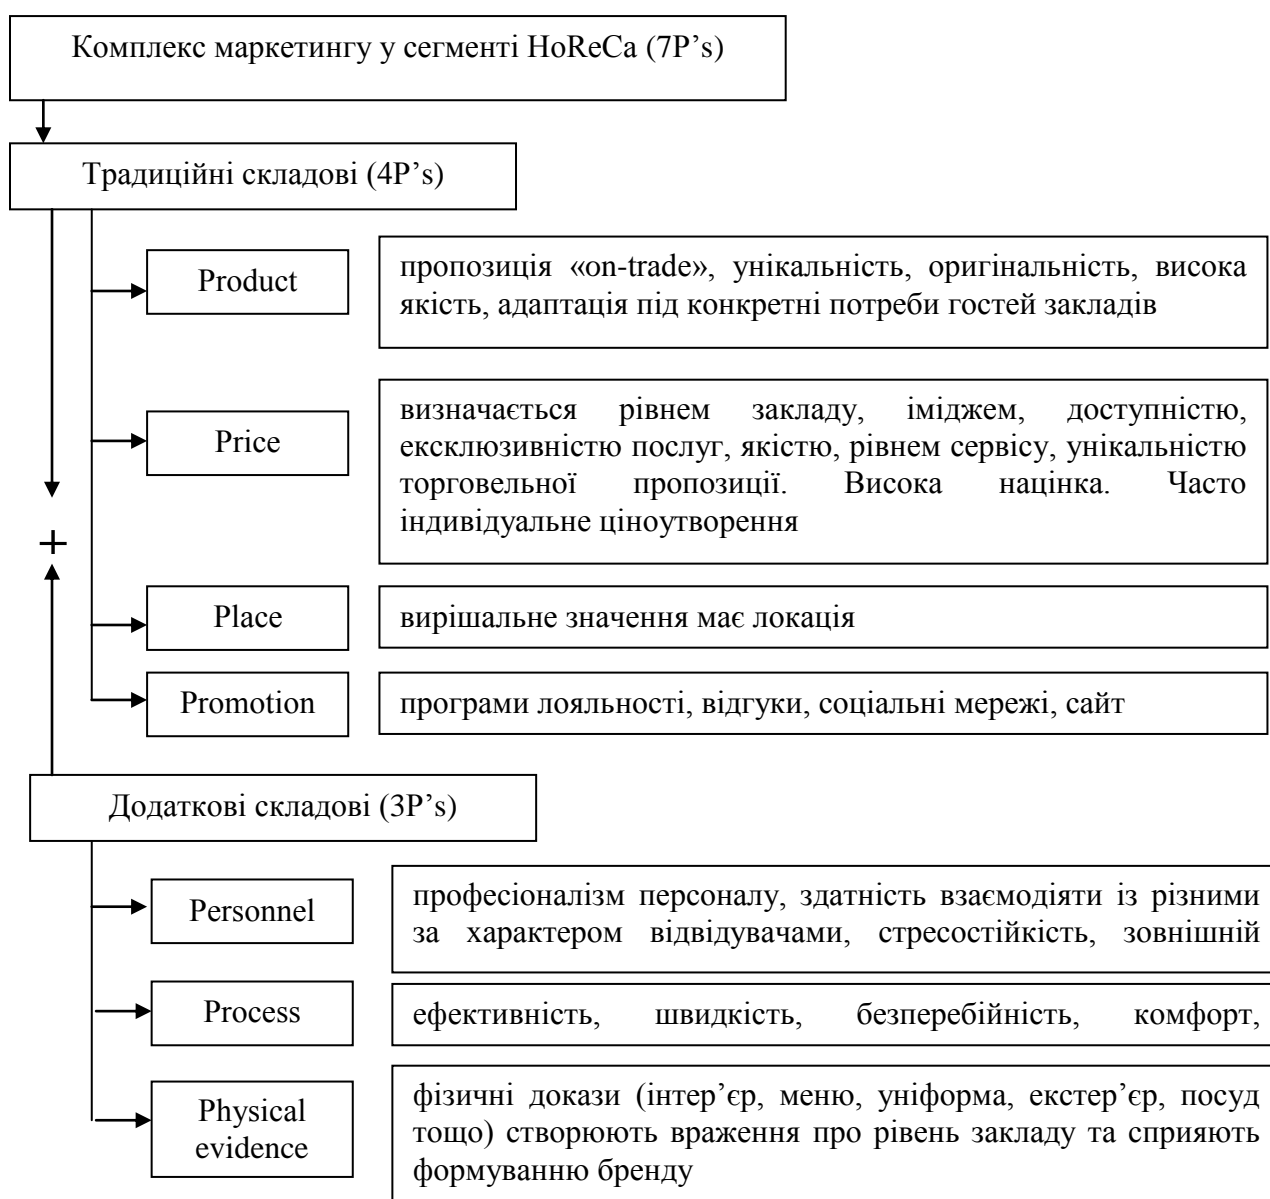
Комплекс маркетингу у сегменті HoReCa (7P's)

Традиційні складові (4P's)

Product

пропозиція «on-trade», унікальність, оригінальність, висока якість, адаптація під конкретні потреби гостей закладів

Price

визначається рівнем закладу, іміджем, доступністю, ексклюзивністю послуг, якістю, рівнем сервісу, унікальністю торговельної пропозиції. Висока націнка. Часто індивідуальне ціноутворення

+

Place

вирішальне значення має локація

Promotion

програми лояльності, відгуки, соціальні мережі, сайт

Додаткові складові (3P's)

Personnel

професіоналізм персоналу, здатність взаємодіяти із різними за характером відвідувачами, стресостійкість, зовнішній

Process

ефективність, швидкість, безперебійність, комфорт,

Physical evidence

фізичні докази (інтер'єр, меню, уніформа, екстер'єр, посуд тощо) створюють враження про рівень закладу та сприяють формуванню бренду